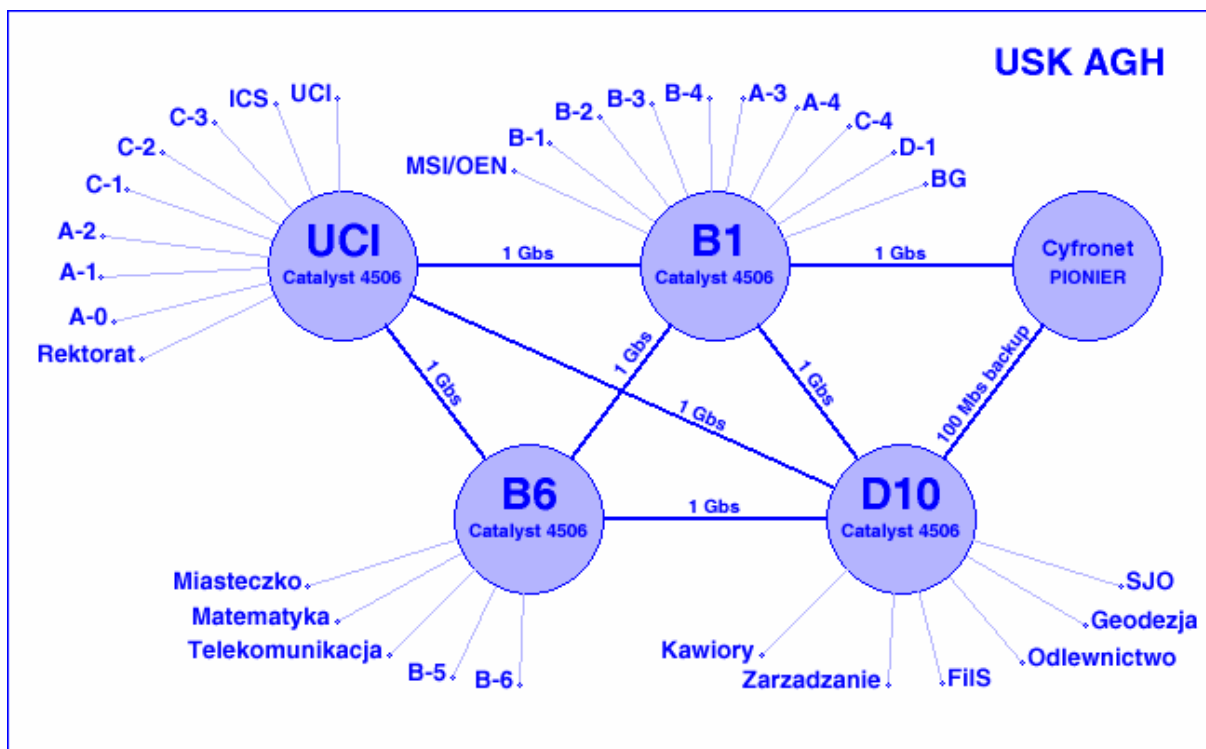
USK AGH

ICS
UCI
C-3
C-2
C-1
A-2
A-1
A-0
Rektorat

UCI
Catalyst 4506

B-2
B-3
B-4
A-3
A-4
B-1
C-4
MSI/OEN
D-1
BG

B1
Catalyst 4506

Cyfronet
PIONIER

1 Gbs
1 Gbs
1 Gbs
1 Gbs
1 Gbs
1 Gbs
100 Mbs backup
1 Gbs

B6
Catalyst 4506

D10
Catalyst 4506

Miasteczko
Matematyka
Telekomunikacja
B-5
B-6

Kawiory
Zarzadzanie
FilS
Odlewnictwo
Geodezja
SJO